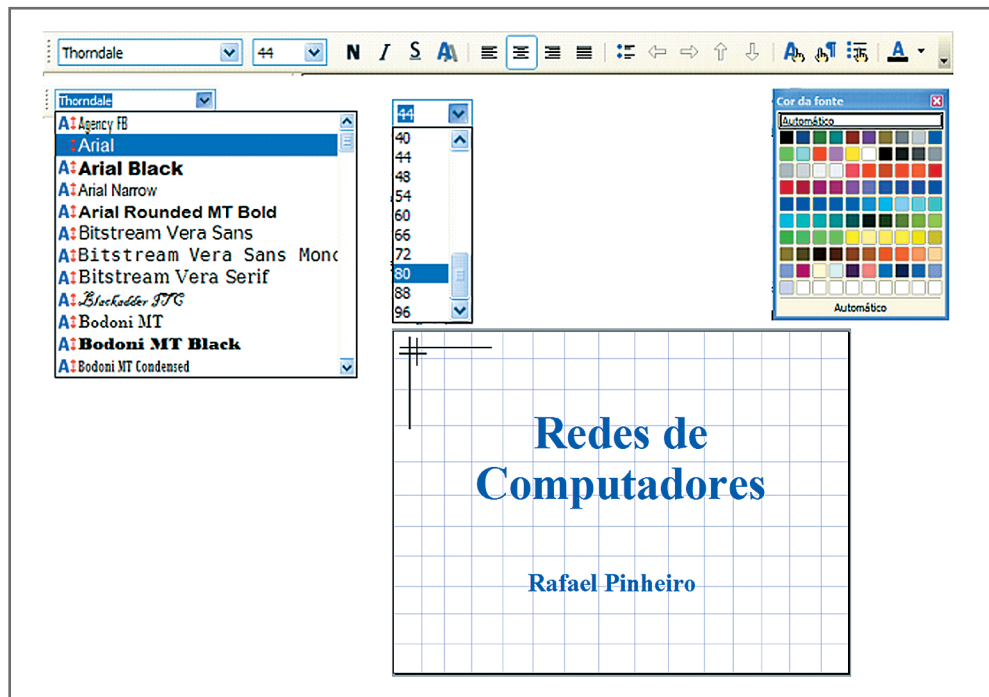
Thorndale 44 N I S A

Thorndale

Agency FB
Arial
Arial Black
Arial Narrow
Arial Rounded MT Bold
Bitstream Vera Sans
Bitstream Vera Sans Monc
Bitstream Vera Serif
Blackadder ITC
Bodoni MT
Bodoni MT Black
Bodoni MT Condensed

44
40
44
48
54
60
66
72
80
88
96

Cor da fonte
Automático
Automático

Redes de Computadores

Rafael Pinheiro